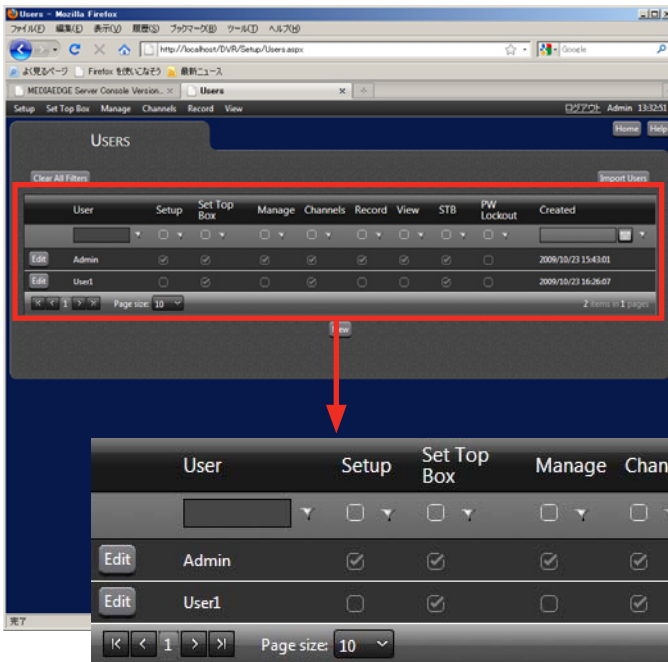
Users - Mozilla Firefox

ファイル(F) 編集(E) 表示(V) 履歴(S) ブックマーク(B) ツール(T) ヘルプ(H)

http://localhost/DVR/Setup/Users.aspx

Google

よく見るページ Firefox を使いこなそう 最新ニュース

MEDIAEDGE Server Console Version... ×

Users ×

Setup Set Top Box Manage Channels Record View

ログアウト Admin 13:32:51

Home Help

USERS

Clear All Filters

Import Users

| | User | Setup | Set Top Box | Manage | Channels | Record | View | STB | PW Lockout | Created |
|---|---|---|---|---|---|---|---|---|---|---|
| Edit | Admin | | | | | | | | | 2009/10/23 15:43:01 |
| Edit | User1 | | | | | | | | | 2009/10/23 16:26:07 |

1 Page size: 10

2 items in 1 pages

New

| | User | Setup | Set Top Box | Manage | Chan |
|---|---|---|---|---|---|
| Edit | Admin | | | | |
| Edit | User1 | | | | |

1 Page size: 10

完了